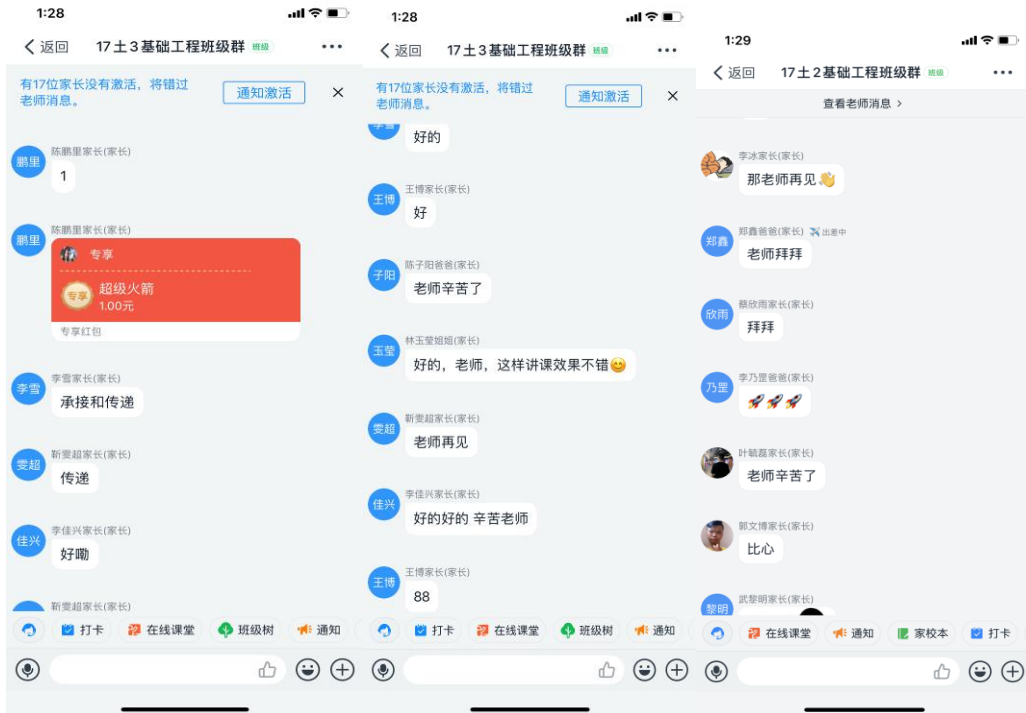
1:28

返回 17土3基础工程班级群 班级

有17位家长没有激活，将错过老师消息。 通知激活

鹏里 陈鹏里家长(家长)
1

鹏里 陈鹏里家长(家长)
专享
超级火箭
1.00元
专享红包

李雪 李雪家长(家长)
承接和传递

雯超 靳雯超家长(家长)
传递

佳兴 李佳兴家长(家长)
好嘞

靳雯超家长(家长)

打卡 在线课堂 班级树 通知

1:28

返回 17土3基础工程班级群 班级

有17位家长没有激活，将错过老师消息。 通知激活

好的

王博 王博家长(家长)
好

子阳 陈子阳爸爸(家长)
老师辛苦了

玉莹 林玉莹姐姐(家长)
好的，老师，这样讲课效果不错

雯超 靳雯超家长(家长)
老师再见

佳兴 李佳兴家长(家长)
好的好的 辛苦老师

王博 王博家长(家长)
88

打卡 在线课堂 班级树 通知

1:29

返回 17土2基础工程班级群 班级

查看老师消息 >

李冰家长(家长)
那老师再见

郑鑫 郑鑫爸爸(家长) 出差中
老师拜拜

欣雨 蔡欣雨家长(家长)
拜拜

乃昱 李乃昱爸爸(家长)

叶毓磊家长(家长)
老师辛苦了

郭文博家长(家长)
比心

黎明 武黎明家长(家长)

在线课堂 通知 家校本 打卡